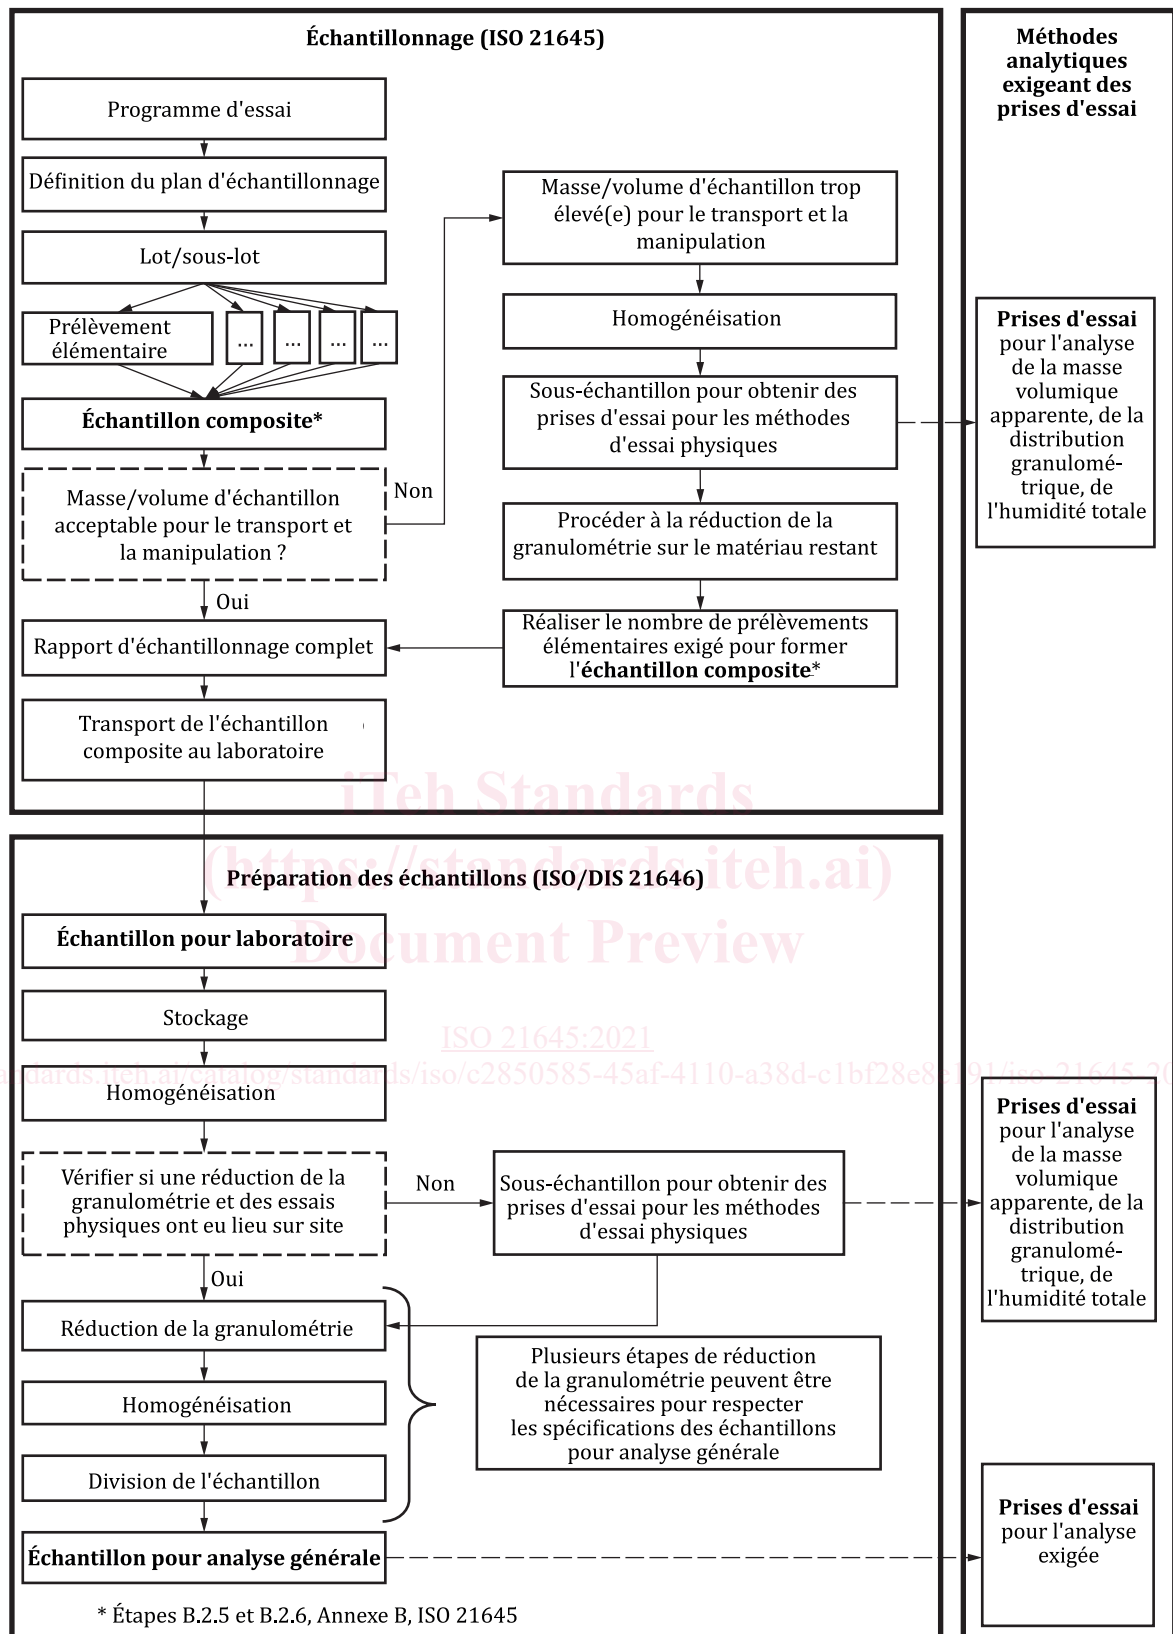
Échantillonnage (ISO 21645)

Méthodes analytiques exigeant des prises d'essai

Programme d'essai

Définition du plan d'échantillonnage

Lot/sous-lot

Prélèvement élémentaire

...

...

...

...

Échantillon composite*

Masse/volume d'échantillon acceptable pour le transport et la manipulation ?

Non

Oui

Rapport d'échantillonnage complet

Transport de l'échantillon composite au laboratoire

Masse/volume d'échantillon trop élevé(e) pour le transport et la manipulation

Homogénéisation

Sous-échantillon pour obtenir des prises d'essai pour les méthodes d'essai physiques

Procéder à la réduction de la granulométrie sur le matériau restant

Réaliser le nombre de prélèvements élémentaires exigé pour former l'échantillon composite*

Prises d'essai pour l'analyse de la masse volumique apparente, de la distribution granulométrique, de l'humidité totale

iTeh Standards (https://standards.iteh.ai) Document Preview

Préparation des échantillons (ISO/DIS 21646)

Échantillon pour laboratoire

Stockage

ISO 21645:2021

https://standards.iteh.ai/catalog/standards/iso/c2850585-45af-4110-a38d-c1bf28e8e191/iso-21645-2021

Homogénéisation

Vérifier si une réduction de la granulométrie et des essais physiques ont eu lieu sur site

Non

Sous-échantillon pour obtenir des prises d'essai pour les méthodes d'essai physiques

Prises d'essai pour l'analyse de la masse volumique apparente, de la distribution granulométrique, de l'humidité totale

Oui

Réduction de la granulométrie

Homogénéisation

Division de l'échantillon

Plusieurs étapes de réduction de la granulométrie peuvent être nécessaires pour respecter les spécifications des échantillons pour analyse générale

Échantillon pour analyse générale

Prises d'essai pour l'analyse exigée

* Étapes B.2.5 et B.2.6, Annexe B, ISO 21645